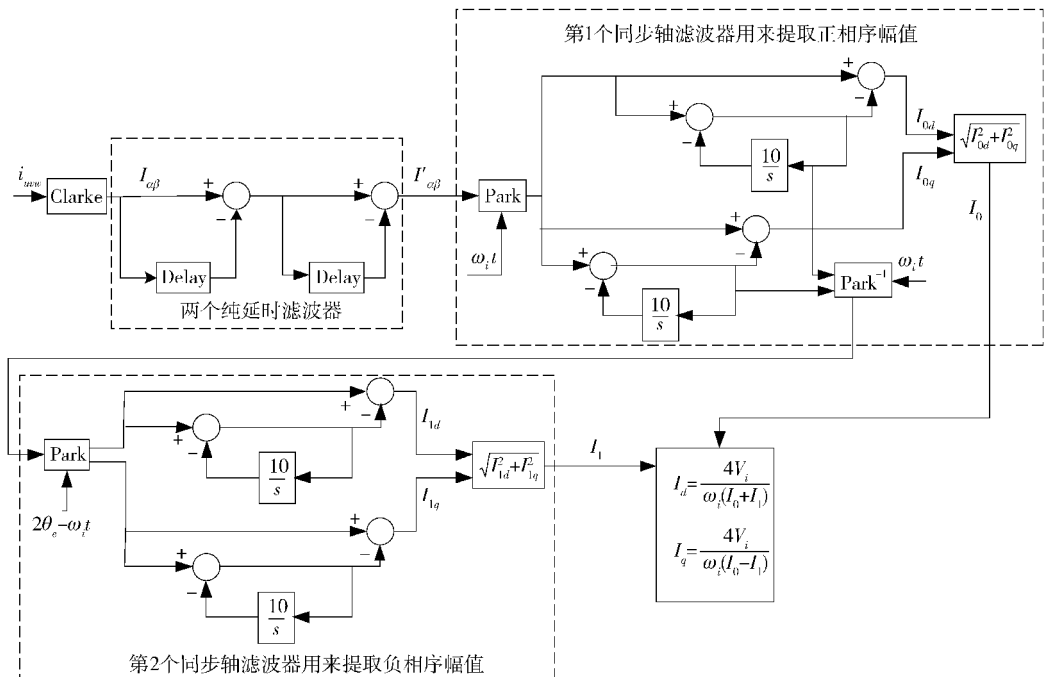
第1个同步轴滤波器用来提取正相序幅值

$i_{uvw}$

Clarke

$I_{\alpha\beta}$

+

−

Delay

+

−

Delay

$I'_{\alpha\beta}$

两个纯延时滤波器

Park

$\omega_i t$

+

−

+

−

$\frac{10}{s}$

$I_{0d}$

$\sqrt{I_{0d}^2+I_{0q}^2}$

$I_{0q}$

$I_0$

+

−

+

−

$\frac{10}{s}$

$\text{Park}^{-1}$

$\omega_i t$

Park

$2\theta_e-\omega_i t$

+

−

+

−

$\frac{10}{s}$

$I_{1d}$

$\sqrt{I_{1d}^2+I_{1q}^2}$

$I_{1q}$

+

−

+

−

$\frac{10}{s}$

$I_1$

$I_d=\frac{4V_i}{\omega_i(I_0+I_1)}$

$I_q=\frac{4V_i}{\omega_i(I_0-I_1)}$

第2个同步轴滤波器用来提取负相序幅值